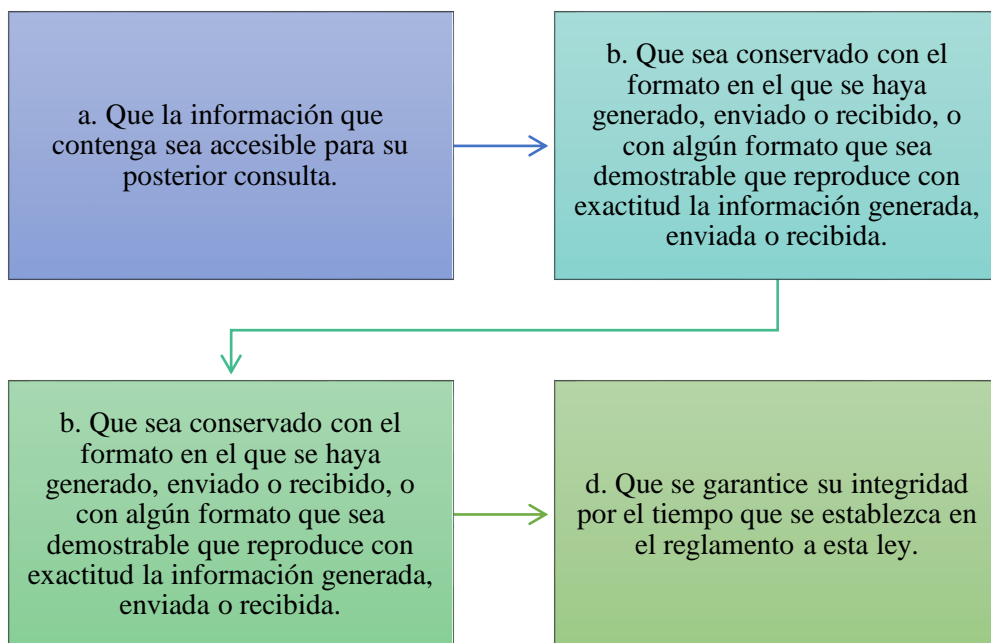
a. Que la información que contenga sea accesible para su posterior consulta.

b. Que sea conservado con el formato en el que se haya generado, enviado o recibido, o con algún formato que sea demostrable que reproduce con exactitud la información generada, enviada o recibida.

b. Que sea conservado con el formato en el que se haya generado, enviado o recibido, o con algún formato que sea demostrable que reproduce con exactitud la información generada, enviada o recibida.

d. Que se garantice su integridad por el tiempo que se establezca en el reglamento a esta ley.